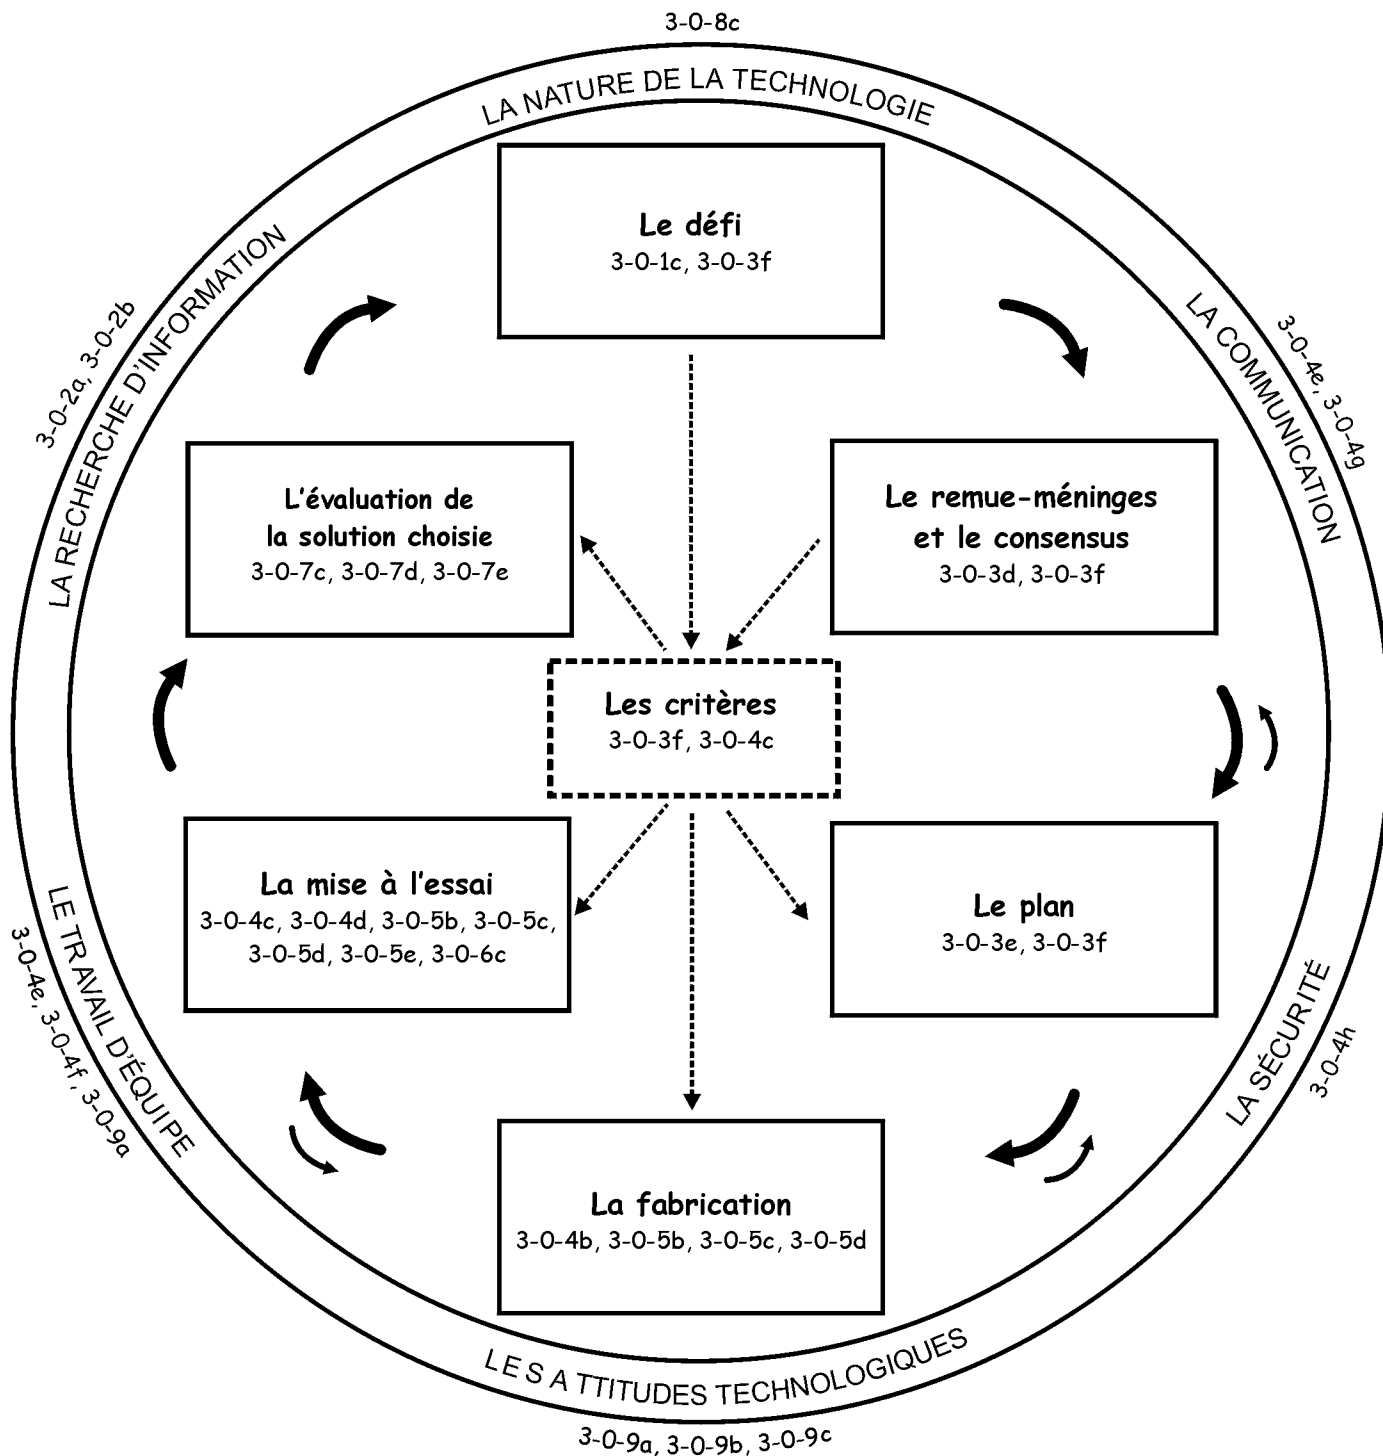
3-0-8c

LA NATURE DE LA TECHNOLOGIE

Le défi
3-0-1c, 3-0-3f

LA COMMUNICATION
3-0-4e, 3-0-4g

Le remue-méninges et le consensus
3-0-3d, 3-0-3f

Les critères
3-0-3f, 3-0-4c

Le plan
3-0-3e, 3-0-3f

LA SÉCURITÉ
3-0-4h

La fabrication
3-0-4b, 3-0-5b, 3-0-5c, 3-0-5d

LES ATTITUDES TECHNOLOGIQUES
3-0-9a, 3-0-9b, 3-0-9c

La mise à l'essai
3-0-4c, 3-0-4d, 3-0-5b, 3-0-5c, 3-0-5d, 3-0-5e, 3-0-6c

LE TRAVAIL D'ÉQUIPE
3-0-4e, 3-0-4f, 3-0-9a

L'évaluation de la solution choisie
3-0-7c, 3-0-7d, 3-0-7e

LA RECHERCHE D'INFORMATION
3-0-2a, 3-0-2b